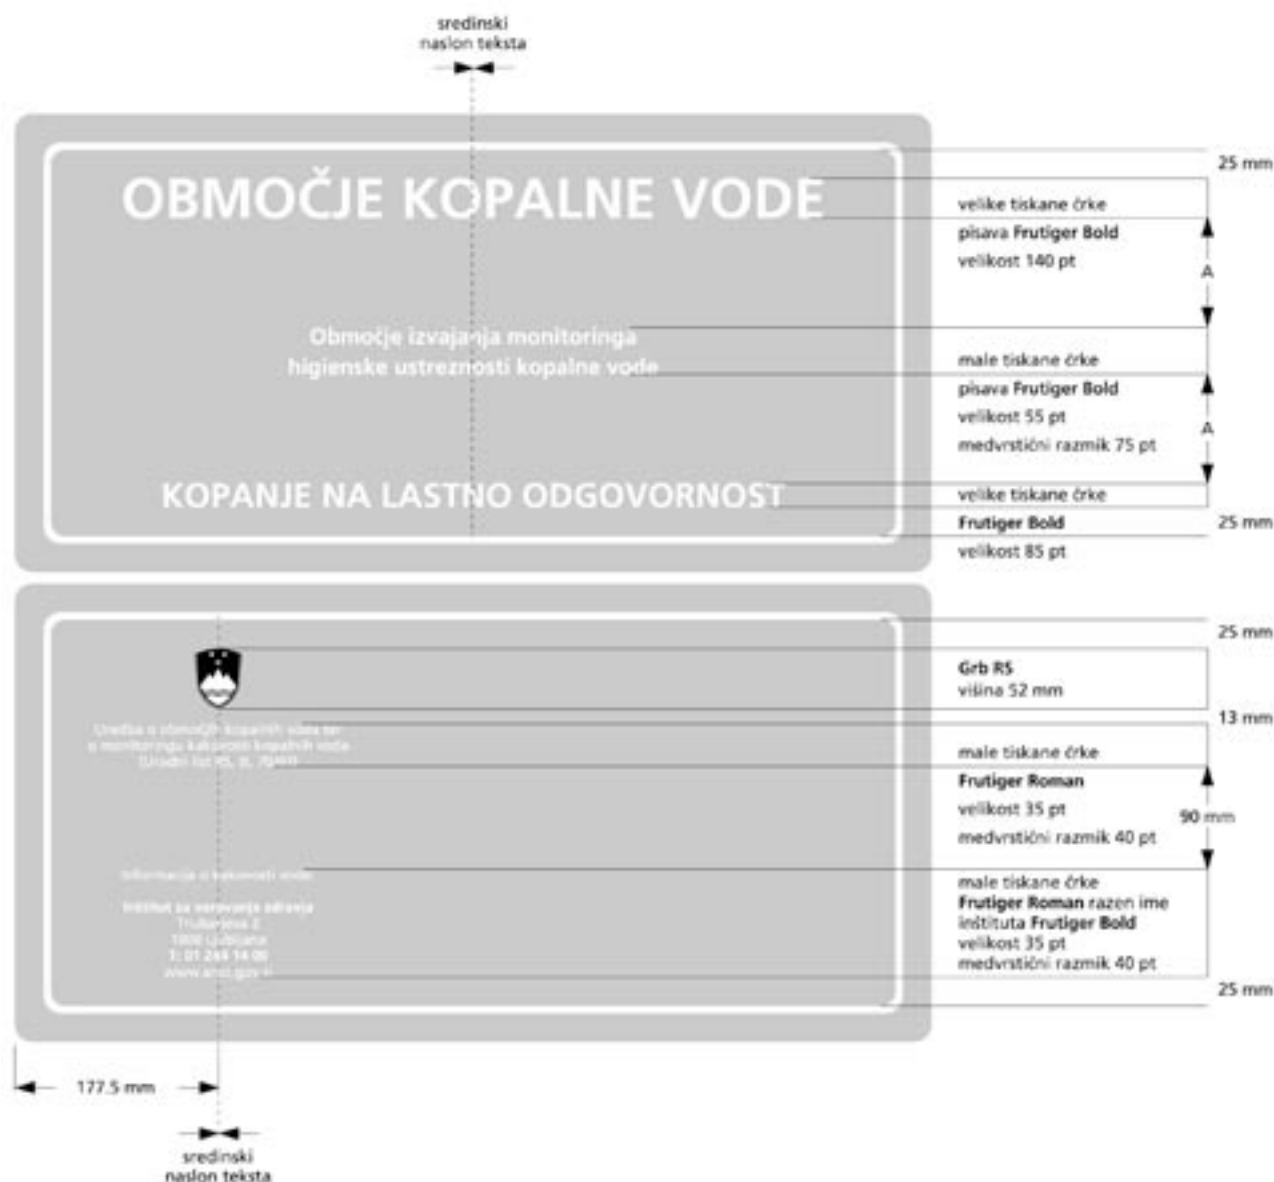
sredinski
naslon teksta

OBMOČJE KOPALNE VODE

Območje izvajanja monitoringa
higienske ustreznosti kopalne vode

KOPANJE NA LASTNO ODGOVORNOST

25 mm

velike tiskane črke
pisava **Frutiger Bold**
velikost 140 pt

A

male tiskane črke
pisava **Frutiger Bold**
velikost 55 pt
medvrstični razmik 75 pt

A

velike tiskane črke
**Frutiger Bold**
velikost 85 pt

25 mm

Uredba o območjih kopalnih voda ter
o monitoringu kakovosti kopalnih voda
(Uradni list RS, št. 70/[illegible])

Informacija o kakovosti vode

Inštitut za varovanje zdravja
Trubarjeva 2
1000 Ljubljana
T: 01 244 14 00
www.ivz.gov.si

25 mm

Grb RS
višina 52 mm

13 mm

male tiskane črke
**Frutiger Roman**
velikost 35 pt
medvrstični razmik 40 pt

90 mm

male tiskane črke
**Frutiger Roman** razen ime inštituta **Frutiger Bold**
velikost 35 pt
medvrstični razmik 40 pt

25 mm

177.5 mm

sredinski
naslon teksta